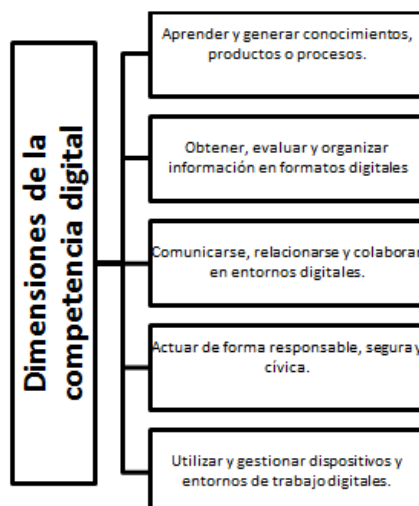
Dimensiones de la competencia digital

Aprender y generar conocimientos, productos o procesos.

Obtener, evaluar y organizar información en formatos digitales

Comunicarse, relacionarse y colaborar en entornos digitales.

Actuar de forma responsable, segura y cívica.

Utilizar y gestionar dispositivos y entornos de trabajo digitales.